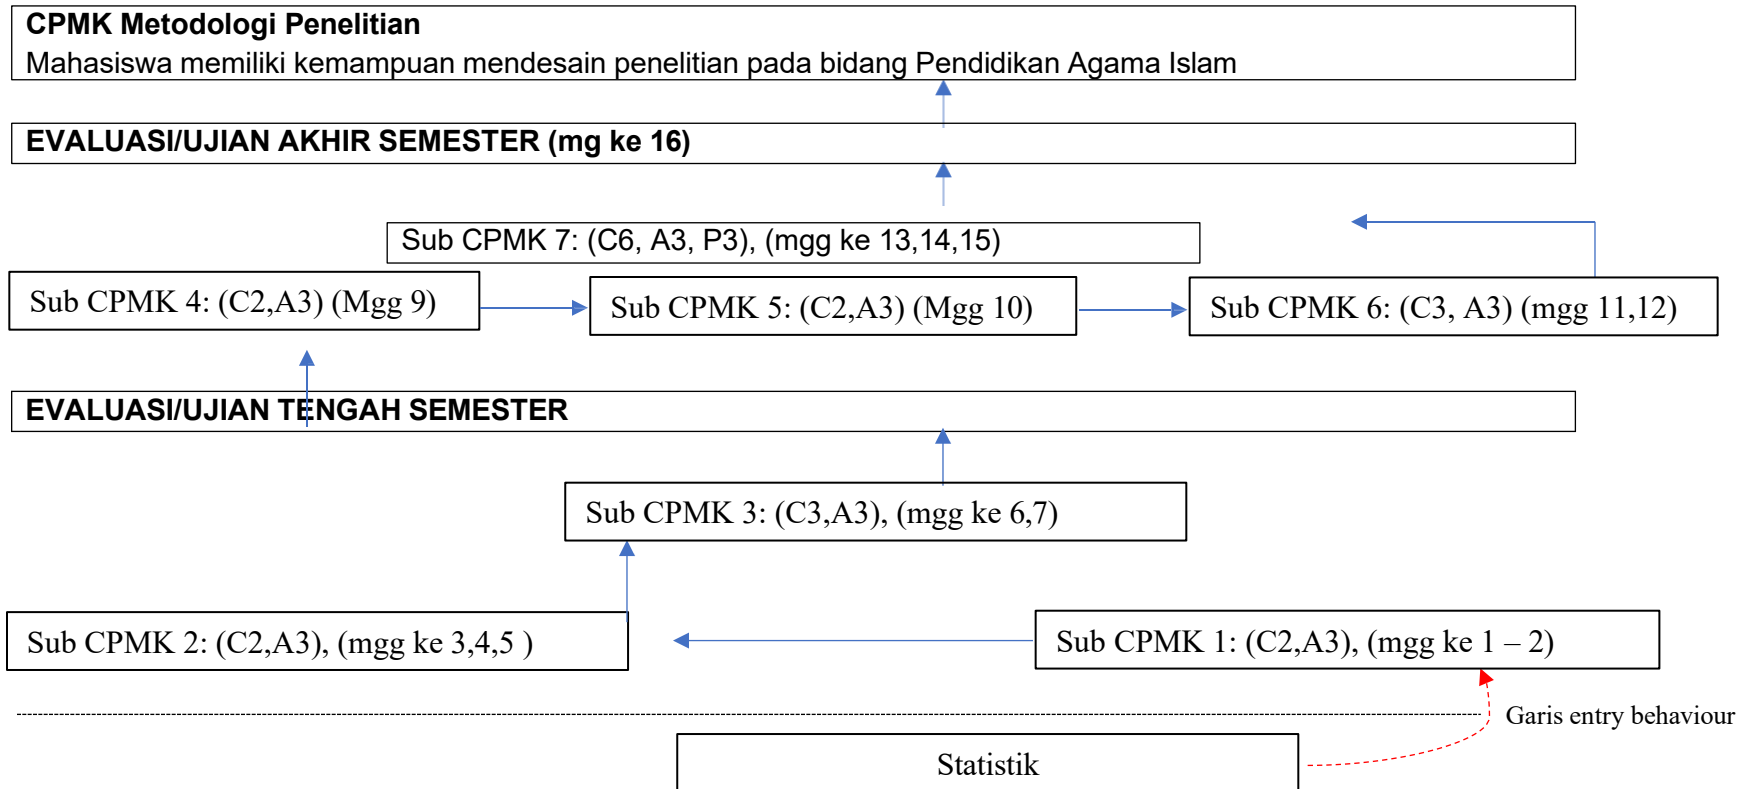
CPMK Metodologi Penelitian
Mahasiswa memiliki kemampuan mendesain penelitian pada bidang Pendidikan Agama Islam

EVALUASI/UJIAN AKHIR SEMESTER (mg ke 16)

Sub CPMK 7: (C6, A3, P3), (mgg ke 13,14,15)

Sub CPMK 4: (C2,A3) (Mgg 9)

Sub CPMK 5: (C2,A3) (Mgg 10)

Sub CPMK 6: (C3, A3) (mgg 11,12)

EVALUASI/UJIAN TENGAH SEMESTER

Sub CPMK 3: (C3,A3), (mgg ke 6,7)

Sub CPMK 2: (C2,A3), (mgg ke 3,4,5 )

Sub CPMK 1: (C2,A3), (mgg ke 1 – 2)

Garis entry behaviour

Statistik